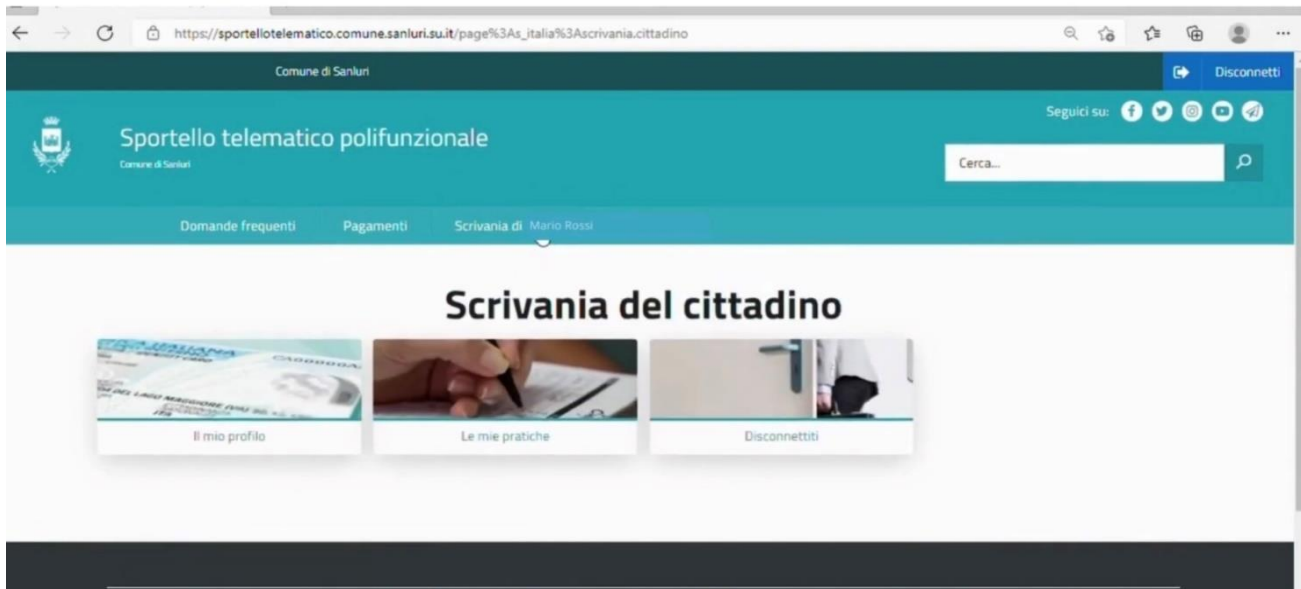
https://sportellotelematico.comune.sanluri.su.it/page%3As_italia%3Ascrivania.cittadino

Comune di Sanluri

Disconnetti

Sportello telematico polifunzionale

Comune di Sanluri

Seguici su:

Cerca...

Domande frequenti Pagamenti Scrivania di Mario Rossi

Scrivania del cittadino

Il mio profilo

Le mie pratiche

Disconnettiti